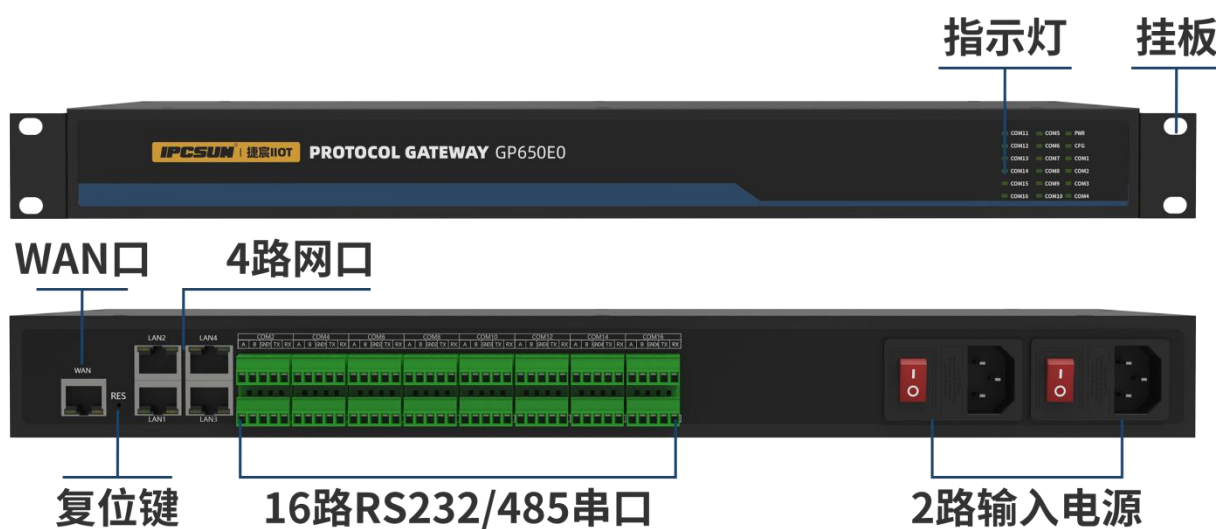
指示灯
挂板

IPCSUN | 捷宸IIOT PROTOCOL GATEWAY GP650E0

COM11 COM5 PWR
COM12 COM6 CFG
COM13 COM7 COM1
COM14 COM8 COM2
COM15 COM9 COM3
COM16 COM10 COM4

WAN口
4路网口

WAN
LAN2 LAN4
RES
LAN1 LAN3

COM2 COM4 COM6 COM8 COM10 COM12 COM14 COM16
A B GND TX RX

复位键
16路RS232/485串口
2路输入电源